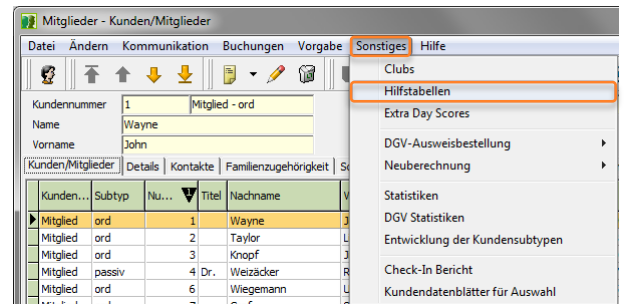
Mitglieder - Kunden/Mitglieder

Datei Ändern Kommunikation Buchungen Vorgabe Sonstiges Hilfe

Kundennummer 1 Mitglied - ord
Name Wayne
Vorname John

Kunden/Mitglieder Details Kontakte Familienzugehörigkeit

| Kunden... | Subtyp | Nu... | Titel | Nachname |
|---|---|---|---|---|
| Mitglied | ord | 1 | | Wayne |
| Mitglied | ord | 2 | | Taylor |
| Mitglied | ord | 3 | | Knopf |
| Mitglied | passiv | 4 | Dr. | Weizäcker |
| Mitglied | ord | 6 | | Wiegemann |

Clubs
Hilfstabellen
Extra Day Scores
DGV-Ausweisbestellung
Neuberechnung
Statistiken
DGV Statistiken
Entwicklung der Kundensubtypen
Check-In Bericht
Kundendatenblätter für Auswahl